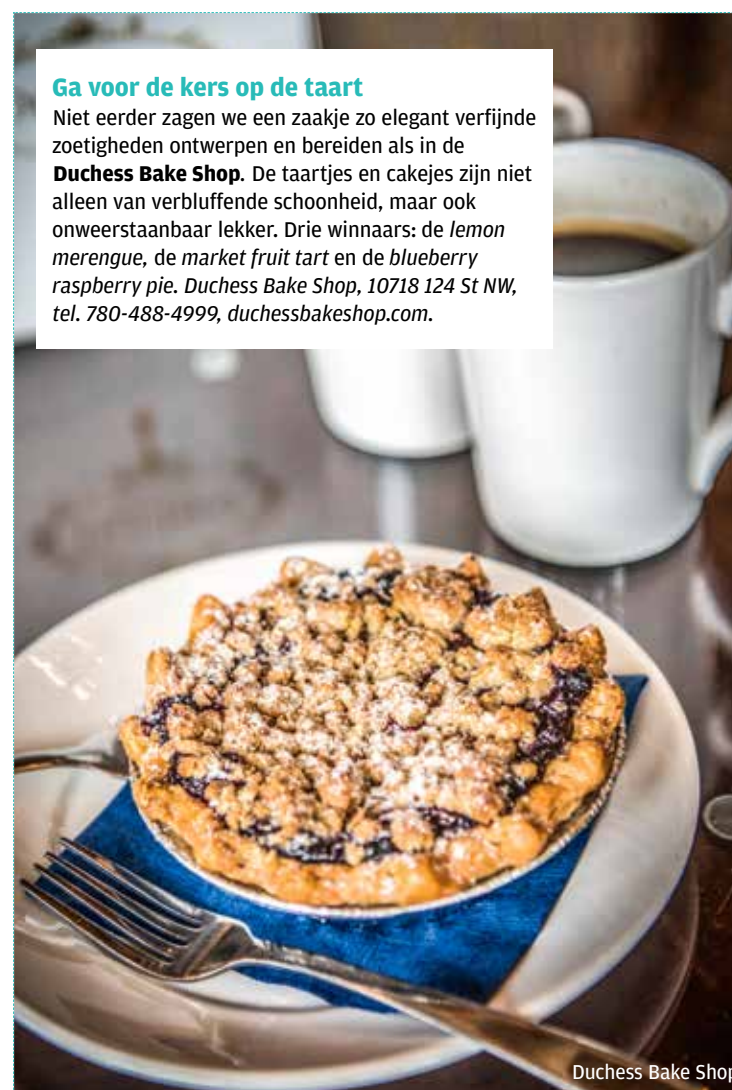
Ga voor de kers op de taart

Niet eerder zagen we een zaakje zo elegant verfijnde zoetigheden ontwerpen en bereiden als in de **Duchess Bake Shop**. De taartjes en cakejes zijn niet alleen van verbluffende schoonheid, maar ook onweerstaanbaar lekker. Drie winnaars: de *lemon merengue*, de *market fruit tart* en de *blueberry raspberry pie*. *Duchess Bake Shop, 10718 124 St NW, tel. 780-488-4999, duchessbakeshop.com.*

Duchess Bake Shop